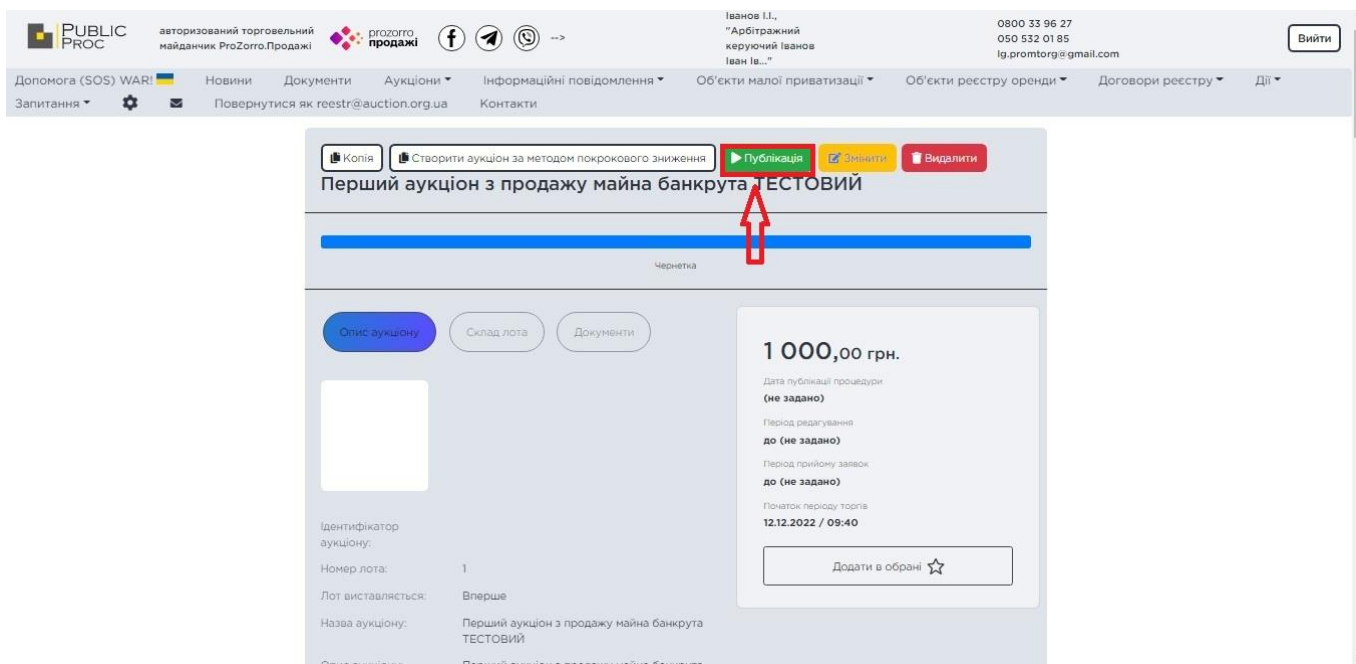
PUBLIC PROC

авторизований торговельний майданчик ProZorro.Продажі

prozorro продажі

-->

Іванов І.І., "Арбітражний керуючий Іванов Іван Ів..."

0800 33 96 27
050 532 01 85
lg.promtorg@gmail.com

Вийти

Допомога (SOS) WAR! Новини Документи Аукціони Інформаційні повідомлення Об'єкти малої приватизації Об'єкти реєстру оренди Договори реєстру Дії Запитання Повернутися як reestr@auction.org.ua Контакти

Копія Створити аукціон за методом покрокового зниження Публікація Змінити Видалити

Перший аукціон з продажу майна банкрута ТЕСТОВИЙ

Чернетка

Опис аукціону Склад лота Документи

1 000,00 грн.

Дата публікації процедури
(не задано)

Період редагування
до (не задано)

Період прийому заявок
до (не задано)

Початок періоду торгів
12.12.2022 / 09:40

Додати в обрані

Ідентифікатор аукціону:

Номер лота: 1

Лот виставляється: Вперше

Назва аукціону: Перший аукціон з продажу майна банкрута ТЕСТОВИЙ

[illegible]